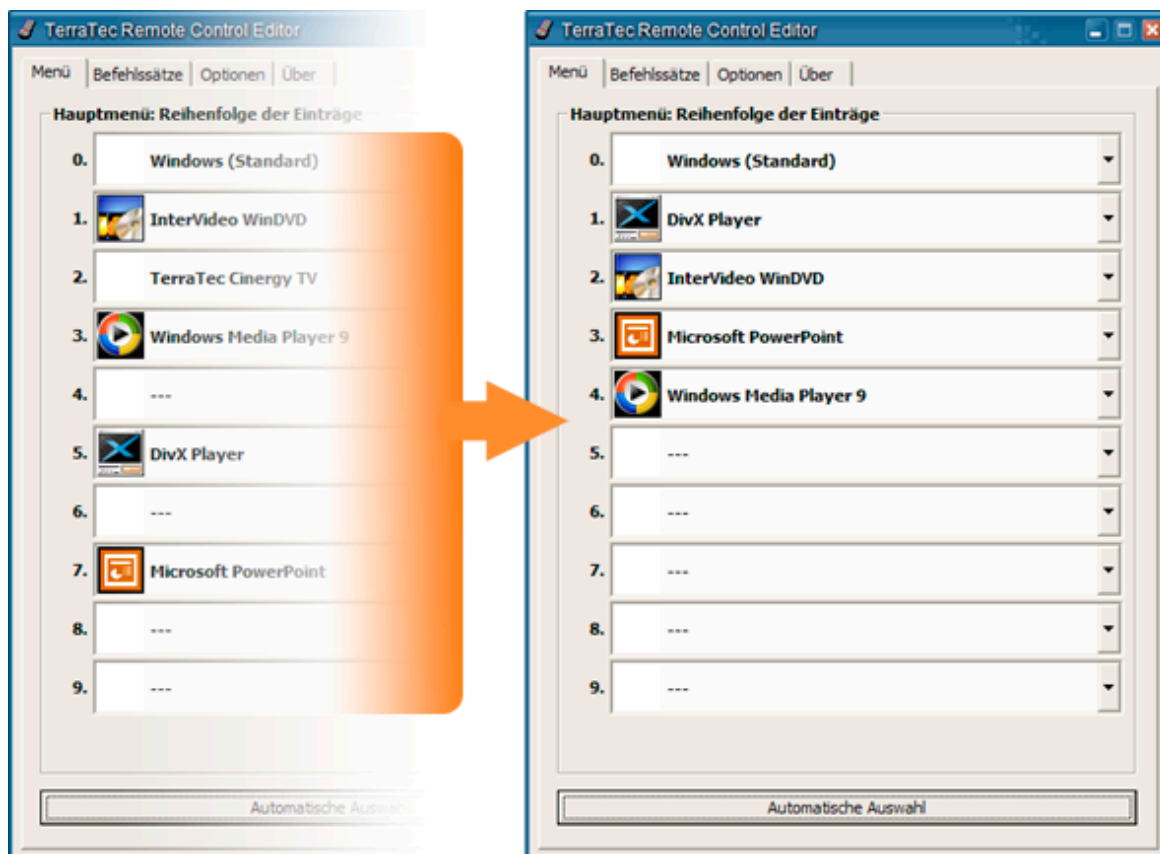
TerraTec Remote Control Editor

Menü | Befehlssätze | Optionen | Über

Hauptmenü: Reihenfolge der Einträge

0. Windows (Standard)
1. InterVideo WinDVD
2. TerraTec Cinergy TV
3. Windows Media Player 9
4. ---
5. DivX Player
6. ---
7. Microsoft PowerPoint
8. ---
9. ---

Automatische Auswahl

TerraTec Remote Control Editor

Menü | Befehlssätze | Optionen | Über

Hauptmenü: Reihenfolge der Einträge

0. Windows (Standard)
1. DivX Player
2. InterVideo WinDVD
3. Microsoft PowerPoint
4. Windows Media Player 9
5. ---
6. ---
7. ---
8. ---
9. ---

Automatische Auswahl